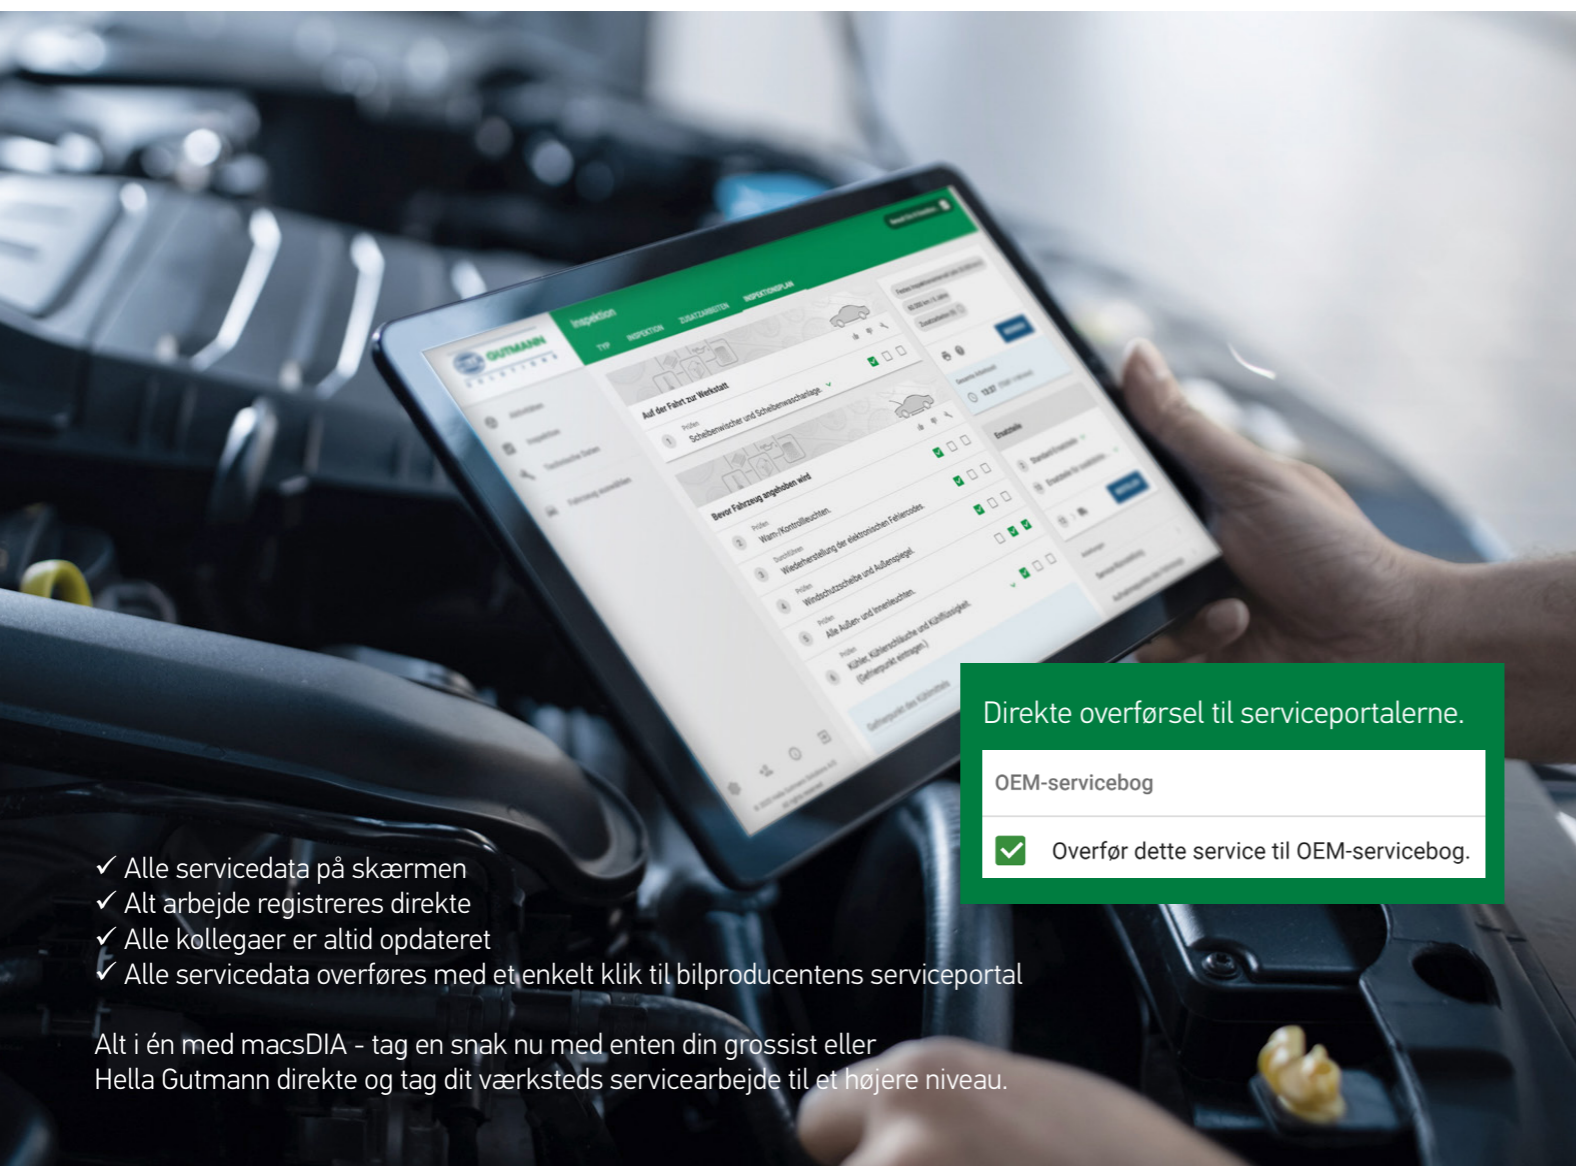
GUTMANN

Inspektion

TYP INSPEKTION ZUSATZARBEITEN INSPEKTIONSPLAN

Auf der Fahrt zur Werkstatt

Prüfen Scheibenwischer und Scheibenwaschanlage

Bevor Fahrzeug angehoben wird

Prüfen Warn-/Kontrollleuchten

Durchführen Wiederherstellung der elektronischen Fehlercodes

Prüfen Windschutzscheibe und Außenspiegel

Prüfen Alle Außen- und Innenleuchten

Prüfen Kühler, Kühlerschläuche und Kühlflüssigkeit (Gefrierpunkt eintragen)

Ersatzteile

Direkte overførsel til serviceportalerne.

OEM-servicebog

Overfør dette service til OEM-servicebog.

✓ Alle servicedata på skærmen
✓ Alt arbejde registreres direkte
✓ Alle kollegaer er altid opdateret
✓ Alle servicedata overføres med et enkelt klik til bilproducentens serviceportal

Alt i én med macsDIA - tag en snak nu med enten din grossist eller Hella Gutmann direkte og tag dit værksteds servicearbejde til et højere niveau.